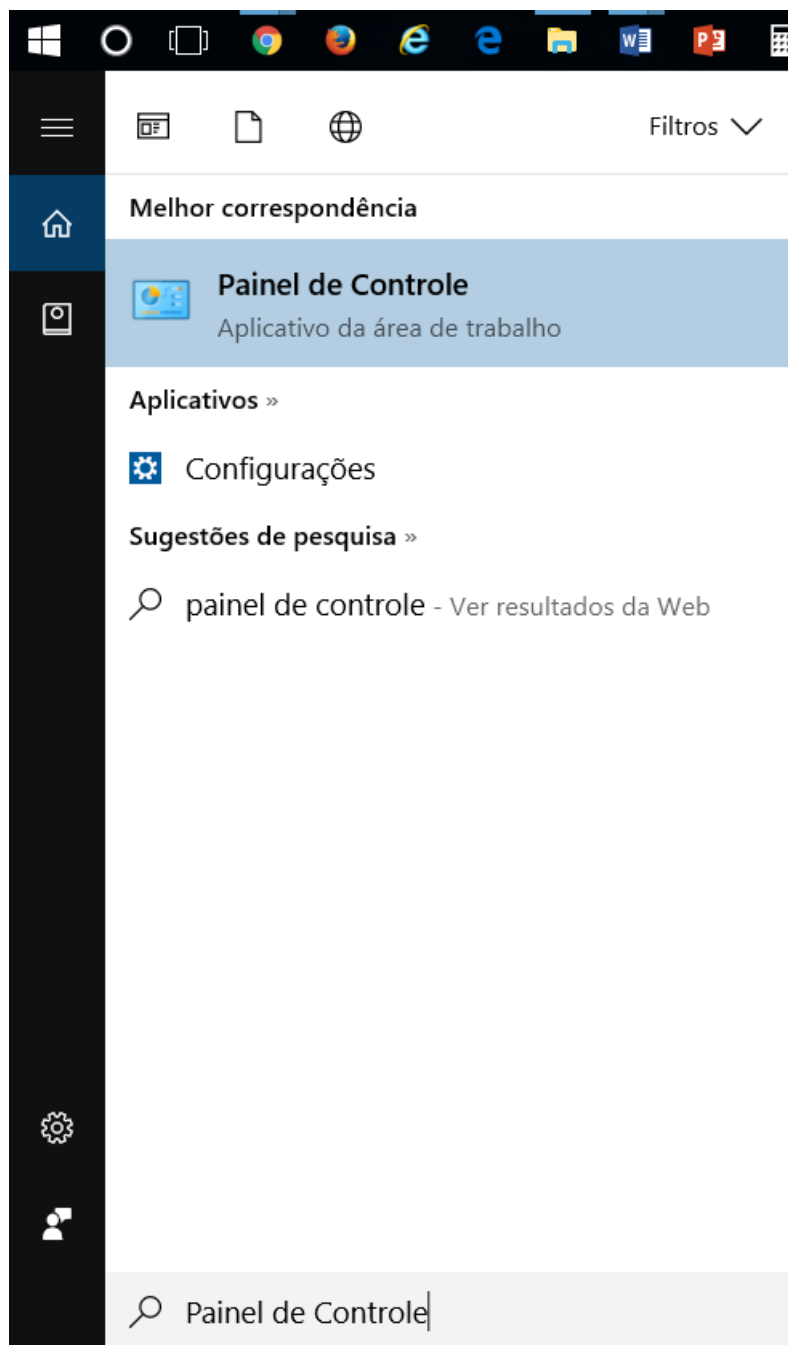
Filtros

Melhor correspondência

Painel de Controle
Aplicativo da área de trabalho

Aplicativos »

Configurações

Sugestões de pesquisa »

painel de controle - Ver resultados da Web

Painel de Controle